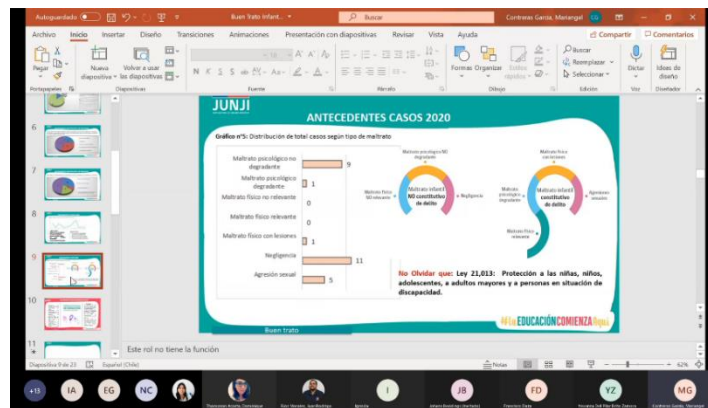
Autoguardado ● Buen Trato Infant... Buscar Contreras Garcia, Mariangel

Archivo Inicio Insertar Diseño Transiciones Animaciones Presentación con diapositivas Revisar Vista Ayuda Compartir Comentarios

Pegar Nueva diapositiva Volver a usar las diapositivas Formas Organizar Estilos rápidos Buscar Reemplazar Seleccionar Dictar Ideas de diseño

Portapapeles Diapositivas Fuente Párrafo Dibujo Edición Voz Diseñador

JUNJI

ANTECEDENTES CASOS 2020

Gráfico n°5: Distribución de total casos según tipo de maltrato

| | |
|---|---|
| Maltrato psicológico no degradante | 9 |
| Maltrato psicológico degradante | 1 |
| Maltrato físico no relevante | 0 |
| Maltrato físico relevante | 0 |
| Maltrato físico con lesiones | 1 |
| Negligencia | 11 |
| Agresión sexual | 5 |

Maltrato psicológico NO degradante
Maltrato físico NO relevante
Maltrato infantil NO constitutivo de delito
Negligencia

Maltrato físico con lesiones
Maltrato psicológico degradante
Maltrato infantil constitutivo de delito
Agresiones sexuales
Maltrato físico relevante

No Olvidar que: Ley 21,013: Protección a las niñas, niños, adolescentes, a adultos mayores y a personas en situación de discapacidad.

#LaEDUCACIÓNCOMIENZAhoy

Buen trato

Este rol no tiene la función

Diapositiva 9 de 23 Español (Chile) Notas 62 %

+13 IA EG NC JB FD YZ MG